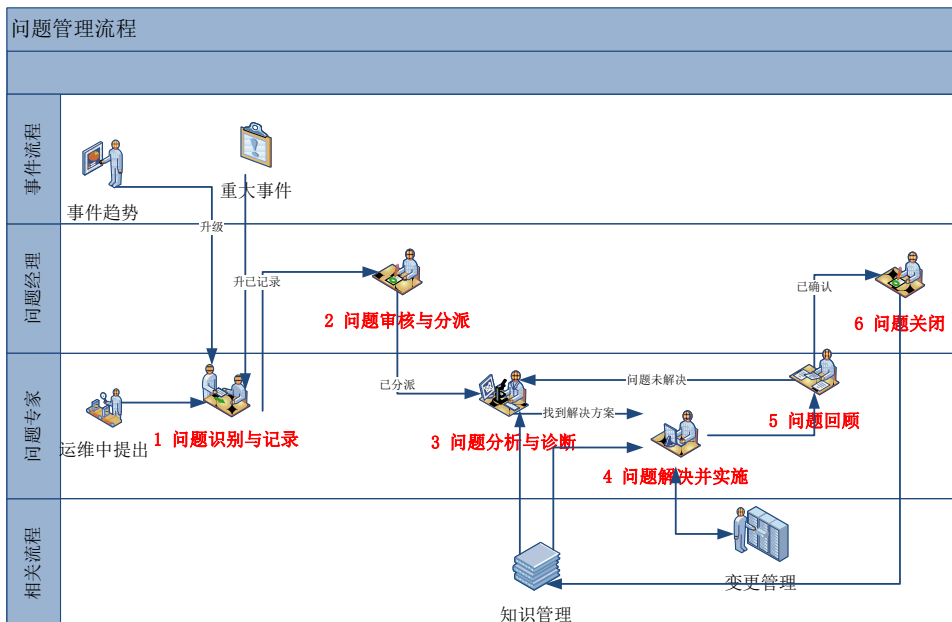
问题管理流程

事件流程

问题经理

问题专家

相关流程

事件趋势

重大事件

升级

升已记录

2 问题审核与分派

已分派

运维中提出

1 问题识别与记录

3 问题分析与诊断

找到解决方案

问题未解决

4 问题解决并实施

5 问题回顾

已确认

6 问题关闭

知识管理

变更管理